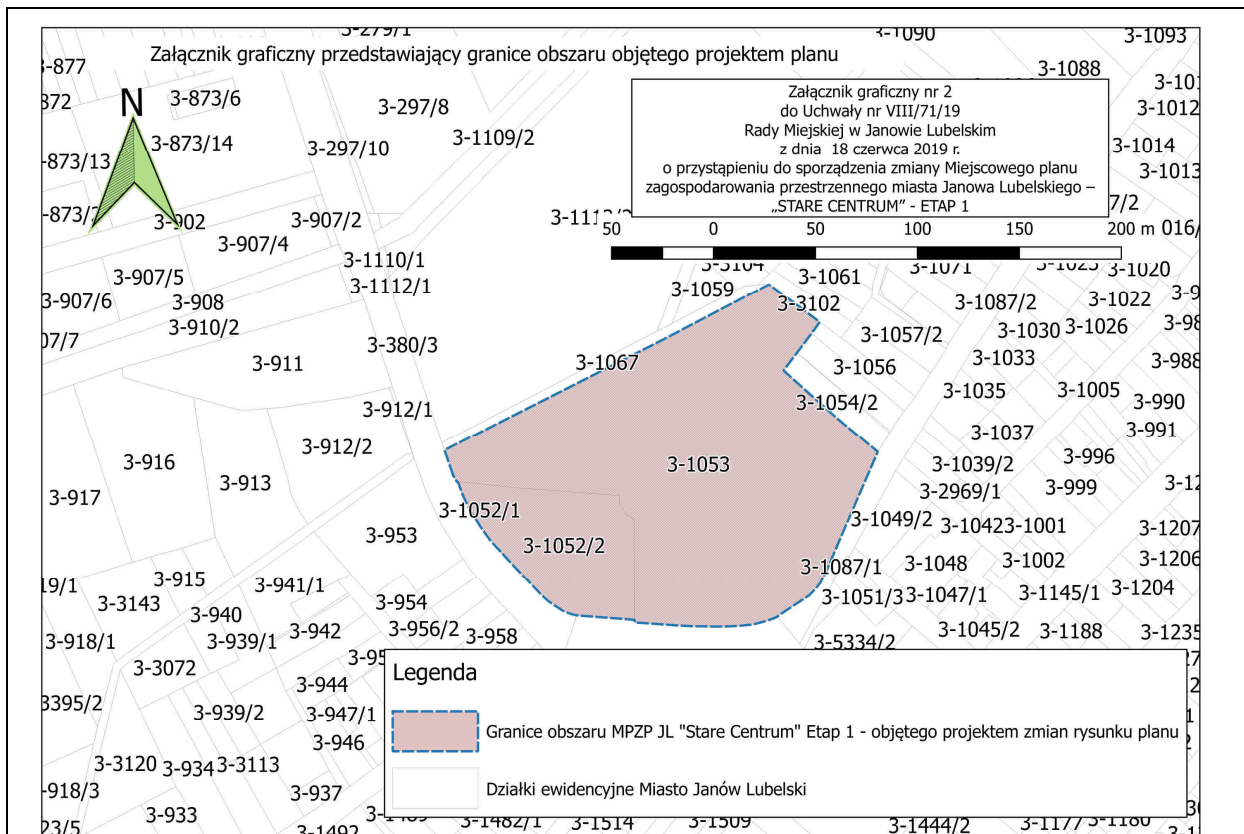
Załącznik graficzny przedstawiający granice obszaru objętego projektem planu

Załącznik graficzny nr 2
do Uchwały nr VIII/71/19
Rady Miejskiej w Janowie Lubelskim
z dnia 18 czerwca 2019 r.
o przystąpieniu do sporządzenia zmiany Miejscowego planu
zagospodarowania przestrzennego miasta Janowa Lubelskiego –
„STARE CENTRUM" - ETAP 1

50 0 50 100 150 200 m

N

3-279/1 3-1090 3-1093 3-877 3-1088 3-101 872 3-873/6 3-297/8 3-1012 3-1109/2 3-873/13 3-873/14 3-297/10 3-1014 3-1013 3-873/7 3-902 3-907/2 3-111 7/2 3-907/4 016/ 3-1110/1 3-3104 3-1061 3-1071 3-1025 3-1020 3-907/5 3-1112/1 3-1059 3-3102 3-1087/2 3-1022 3-9 3-907/6 3-908 3-910/2 3-1057/2 3-1030 3-1026 3-98 07/7 3-380/3 3-1033 3-911 3-1067 3-1056 3-988 3-1035 3-1005 3-1054/2 3-990 3-912/1 3-1037 3-991 3-912/2 3-996 3-916 3-1053 3-1039/2 3-913 3-2969/1 3-999 3-12 3-917 3-1052/1 3-1049/2 3-10423-1001 3-1207 3-953 3-1052/2 3-1002 3-1206 3-1048 3-915 3-941/1 3-1087/1 19/1 3-1145/1 3-1204 3-3143 3-940 3-954 3-1051/3 3-1047/1 3-939/1 3-942 3-956/2 3-958 3-1045/2 3-1188 3-1235 3-918/1 3-5334/2 3-95 3-3072 3-944 3395/2 3-939/2 3-947/1 3-946 3-3120 3-934 3-3113 3-918/3 3-937 3-933 23/5 3-1492 3-1482/1 3-1514 3-1509 3-1444/2 3-1177 3-1180

Legenda
Granice obszaru MPZP JL "Stare Centrum" Etap 1 - objętego projektem zmian rysunku planu
Działki ewidencyjne Miasto Janów Lubelski